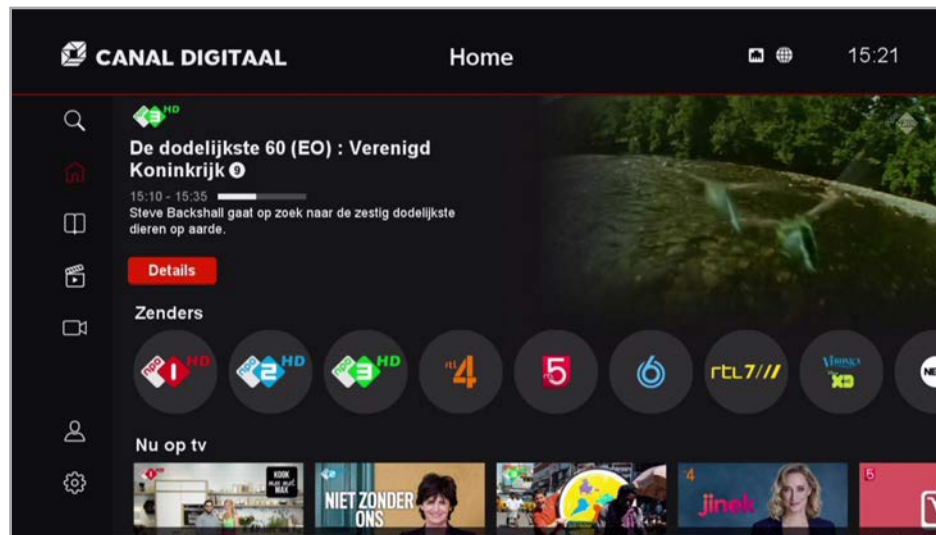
CANAL DIGITAAL

Home

15:21

HD

De dodelijkste 60 (EO) : Verenigd Koninkrijk 9

15:10 - 15:35

Steve Backshall gaat op zoek naar de zestig dodelijkste dieren op aarde.

Details

Zenders

npo 1 HD
npo 2 HD
npo 3 HD
rtl 4
5
6
rtl 7///
Veronica XD

Nu op tv

KOOK MAX

NIET ZONDER ONS

4
jinek

5